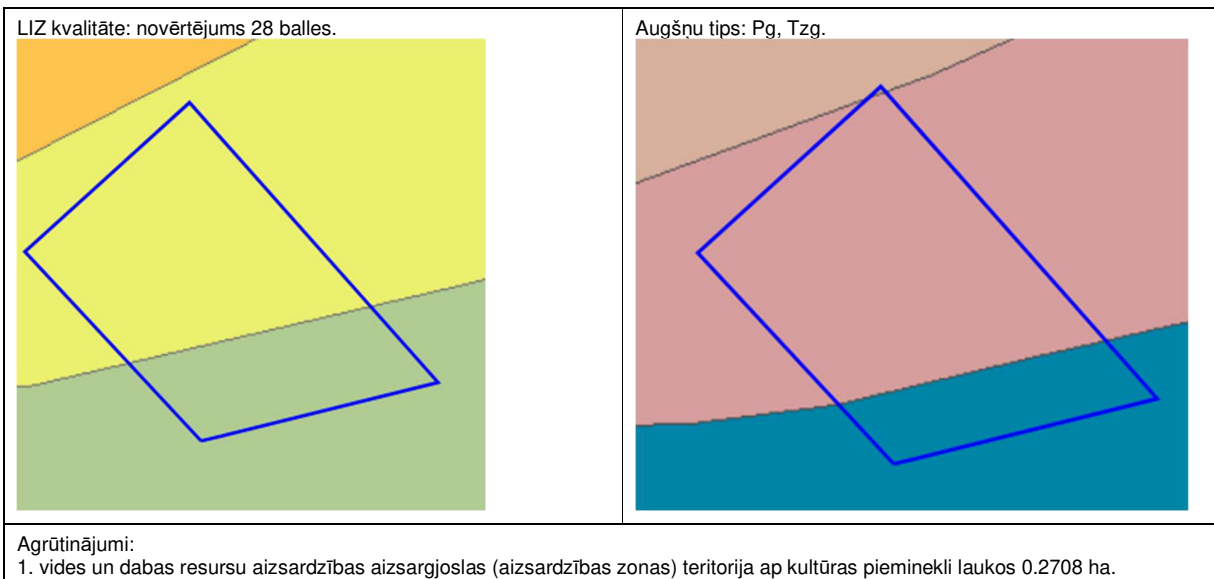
| LIZ kvalitāte: novērtējums 28 balles. | Augšņu tips: Pg, Tzg. |
|---|---|

Agrūtinājumi:
1. vides un dabas resursu aizsardzības aizsargjoslas (aizsardzības zonas) teritorija ap kultūras pieminekli laukos 0.2708 ha.